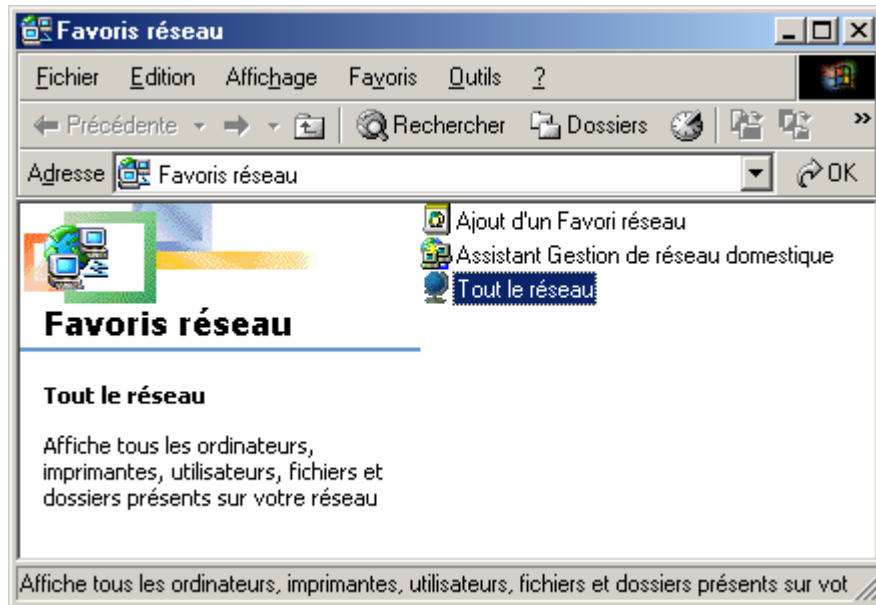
Favoris réseau

Fichier Edition Affichage Favoris Outils ?

Précédente Rechercher Dossiers

Adresse Favoris réseau OK

Favoris réseau

Tout le réseau

Affiche tous les ordinateurs, imprimantes, utilisateurs, fichiers et dossiers présents sur votre réseau

Ajout d'un Favori réseau
Assistant Gestion de réseau domestique
Tout le réseau

Affiche tous les ordinateurs, imprimantes, utilisateurs, fichiers et dossiers présents sur vot